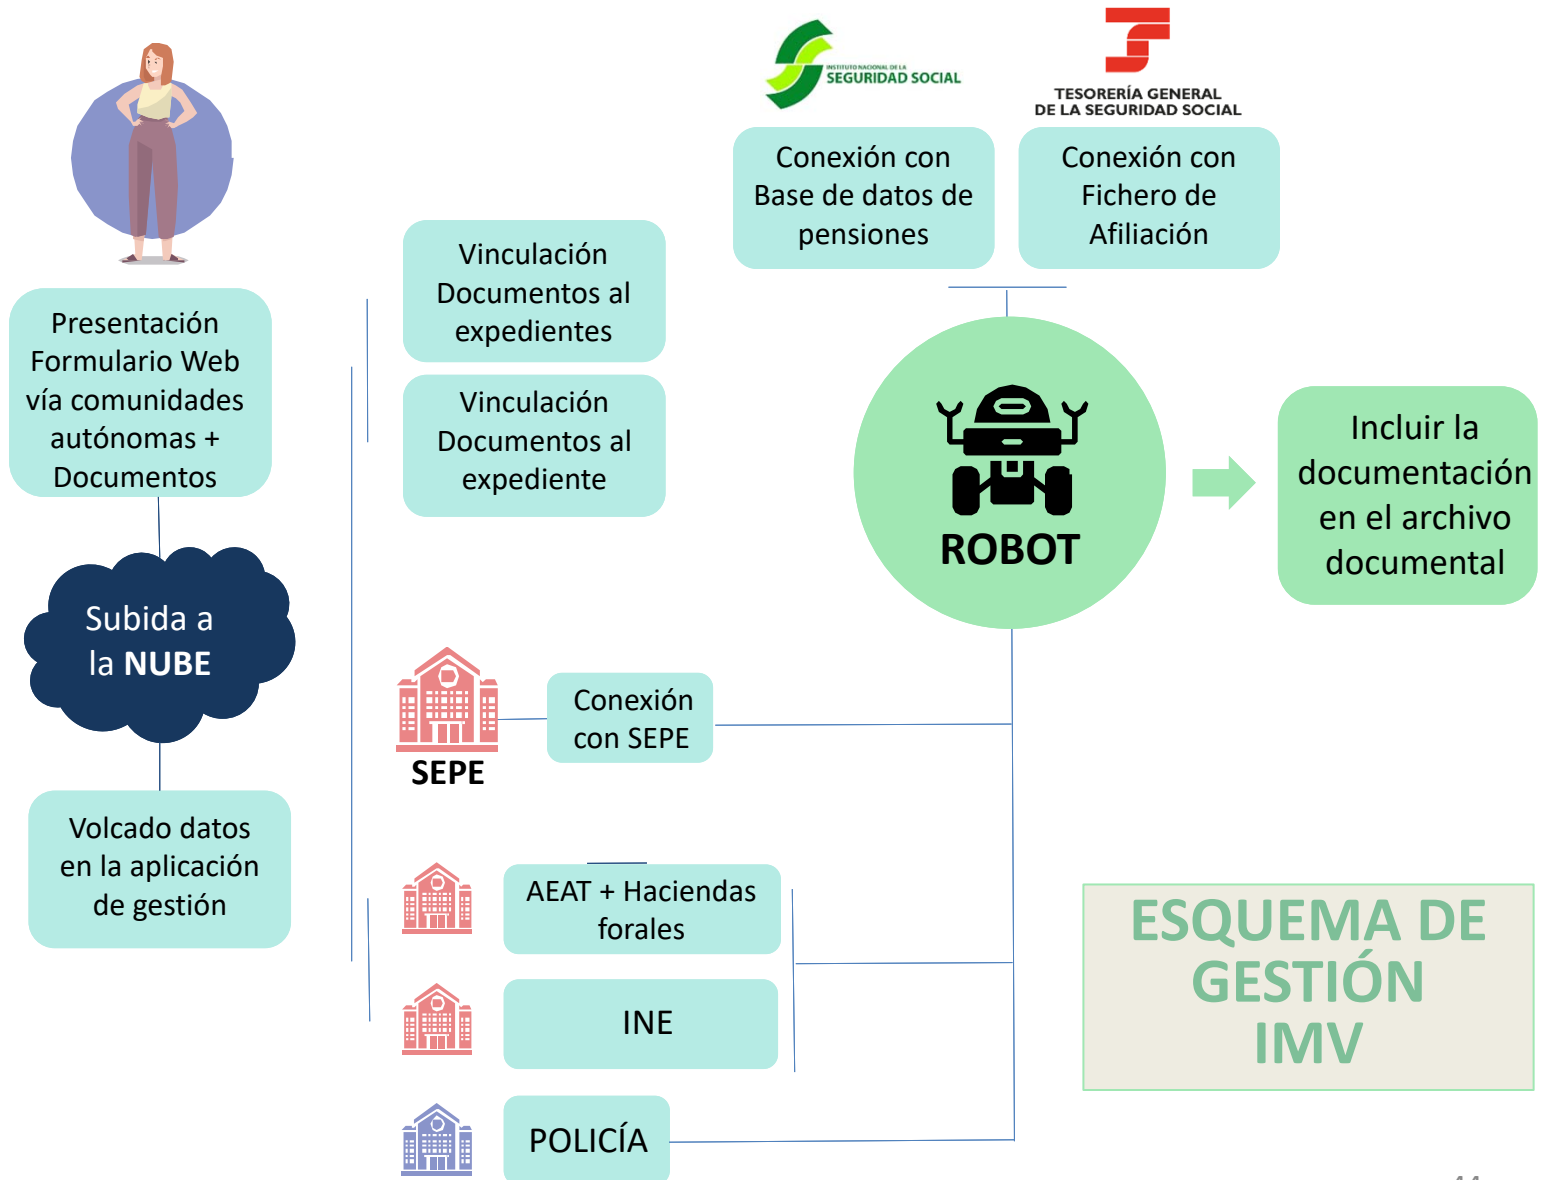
INSTITUTO NACIONAL DE LA SEGURIDAD SOCIAL

TESORERÍA GENERAL DE LA SEGURIDAD SOCIAL

Conexión con Base de datos de pensiones

Conexión con Fichero de Afiliación

Presentación Formulario Web vía comunidades autónomas + Documentos

Vinculación Documentos al expedientes

Vinculación Documentos al expediente

ROBOT

Incluir la documentación en el archivo documental

Subida a la **NUBE**

SEPE

Conexión con SEPE

Volcado datos en la aplicación de gestión

AEAT + Haciendas forales

INE

POLICÍA

ESQUEMA DE GESTIÓN IMV

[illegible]